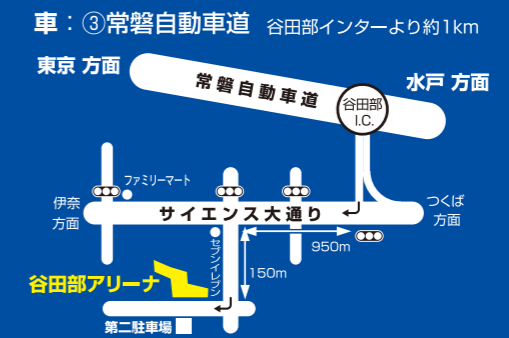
車：③常磐自動車道　谷田部インターより約1km

東京 方面

常磐自動車道

谷田部 I.C.

水戸 方面

ファミリーマート

伊奈 方面

サイエンス大通り

つくば 方面

セブンイレブン

950m

150m

谷田部アリーナ

第二駐車場